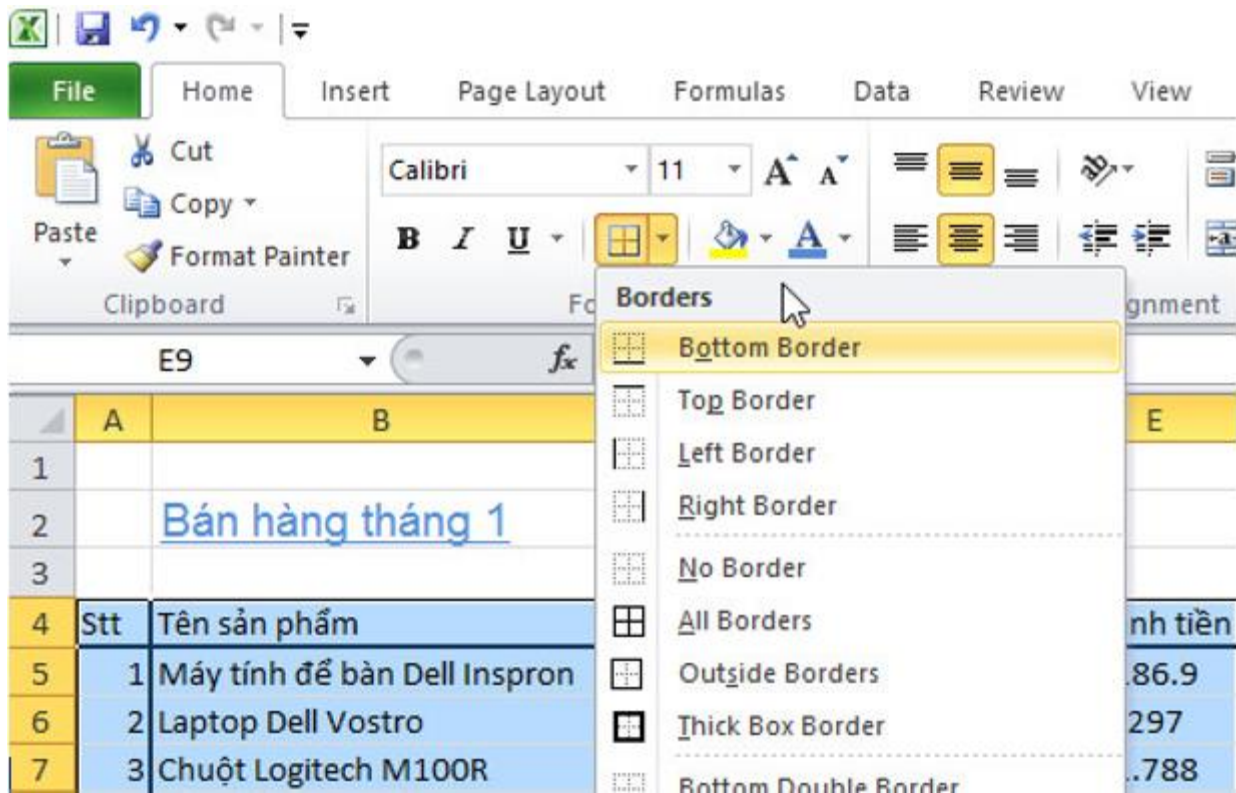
File Home Insert Page Layout Formulas Data Review View

Cut
Copy
Paste
Format Painter
Clipboard

Calibri 11
B I U
Fo

Borders
Bottom Border
Top Border
Left Border
Right Border
No Border
All Borders
Outside Borders
Thick Box Border
Bottom Double Border

gnment

E9
$f_x$

| | A | B | E |
|---|---|---|---|
| 1 | | | |
| 2 | | Bán hàng tháng 1 | |
| 3 | | | |
| 4 | Stt | Tên sản phẩm | nh tiền |
| 5 | 1 | Máy tính để bàn Dell Inspron | .86.9 |
| 6 | 2 | Laptop Dell Vostro | 297 |
| 7 | 3 | Chuột Logitech M100R | .788 |